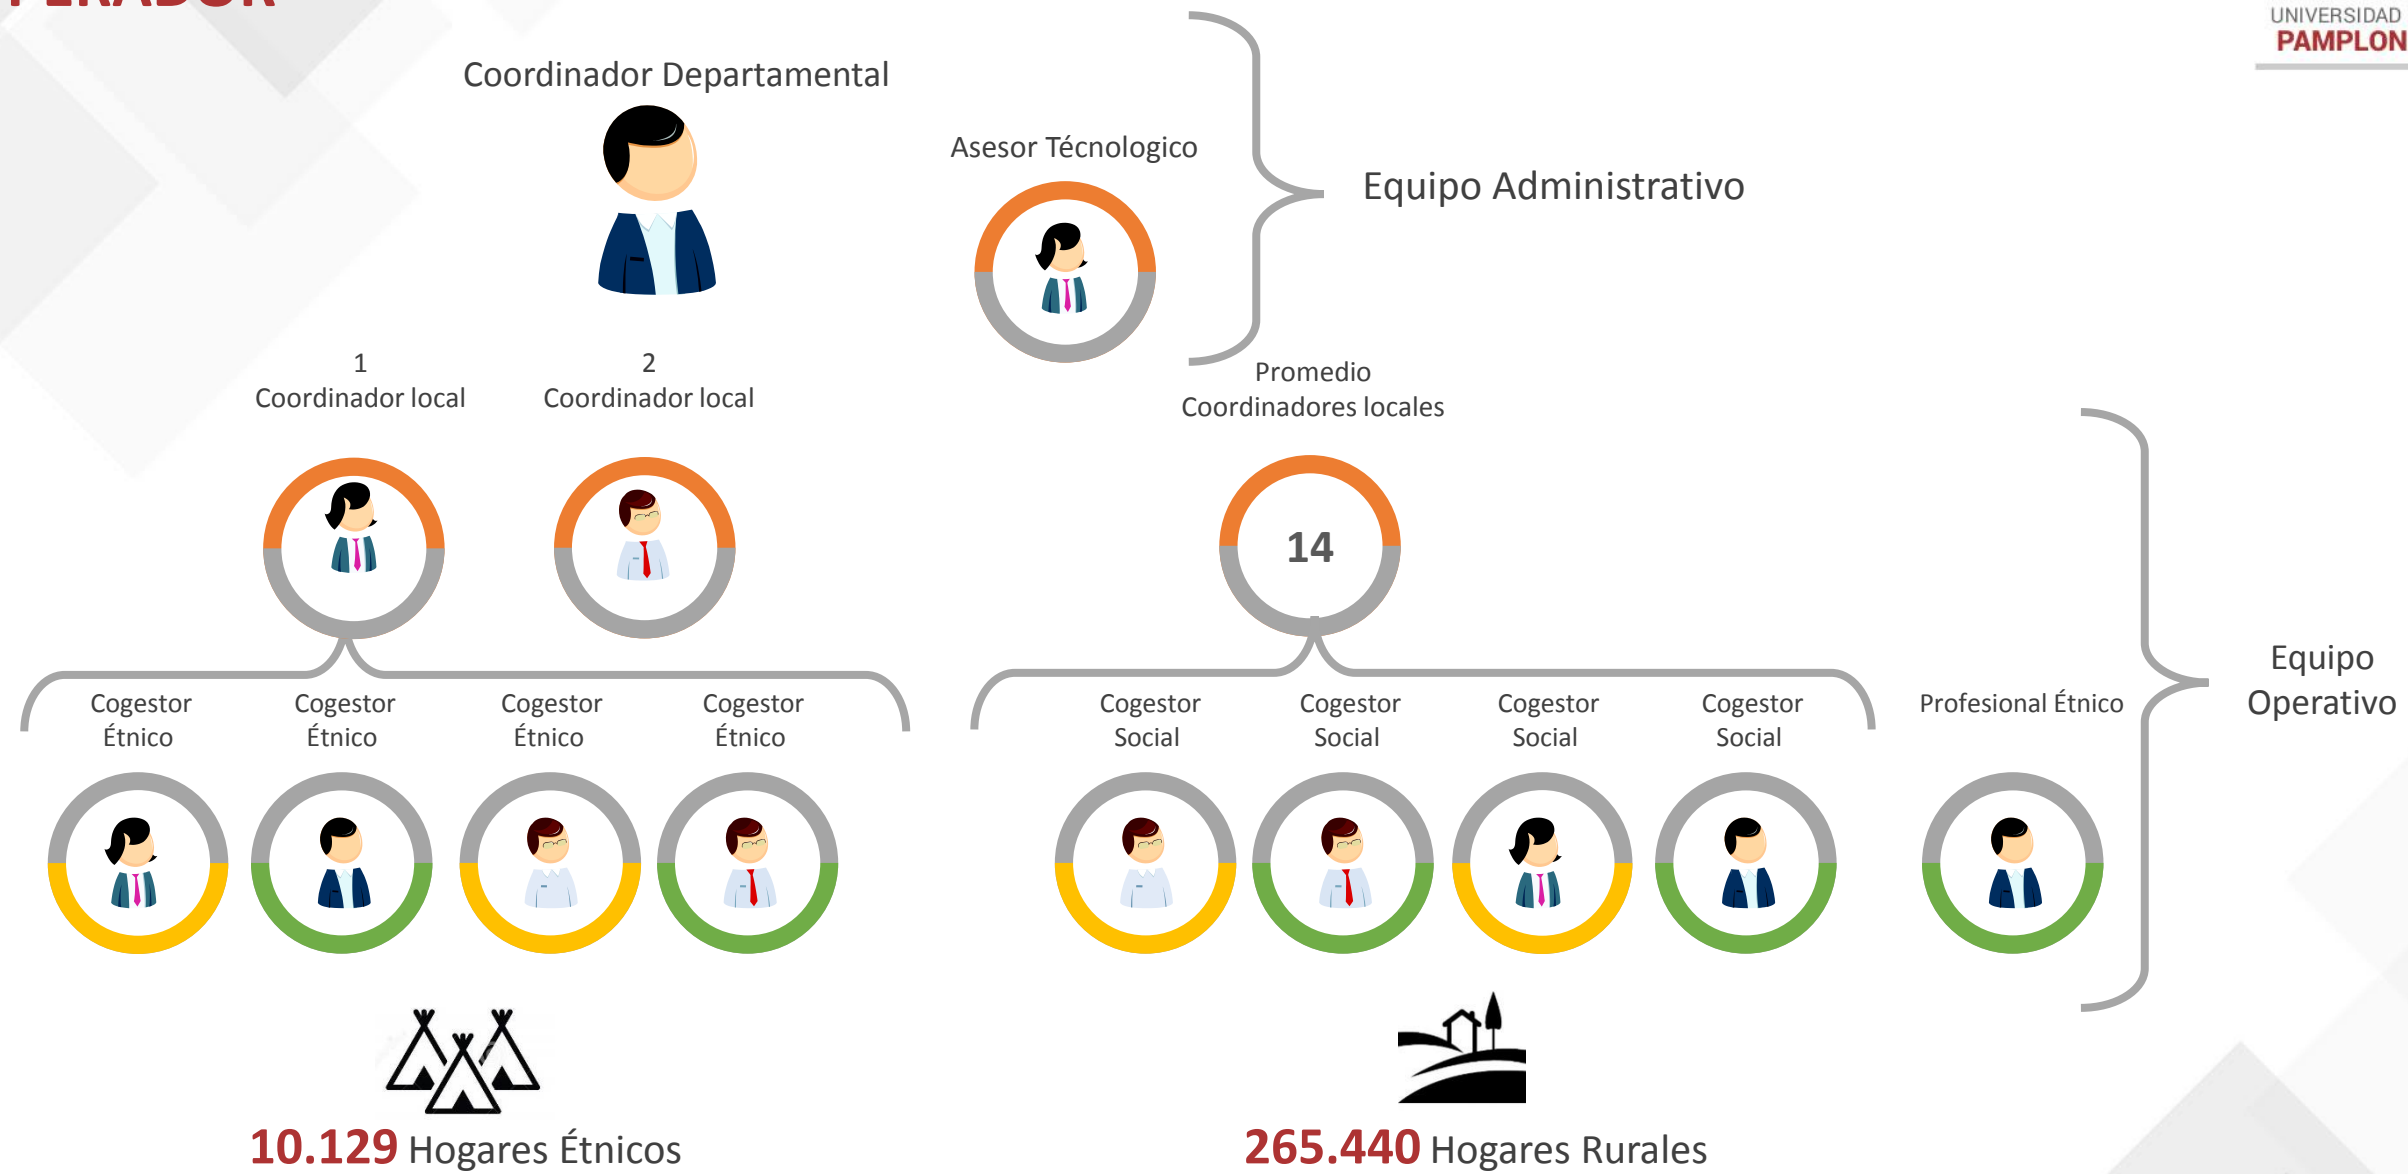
UNIVERSIDAD
PAMPLON

Coordinador Departamental

Asesor Técnologico

Equipo Administrativo

1
Coordinador local

2
Coordinador local

Promedio
Coordinadores locales

14

Cogestor Étnico

Cogestor Étnico

Cogestor Étnico

Cogestor Étnico

Cogestor Social

Cogestor Social

Cogestor Social

Cogestor Social

Profesional Étnico

Equipo Operativo

10.129 Hogares Étnicos

265.440 Hogares Rurales